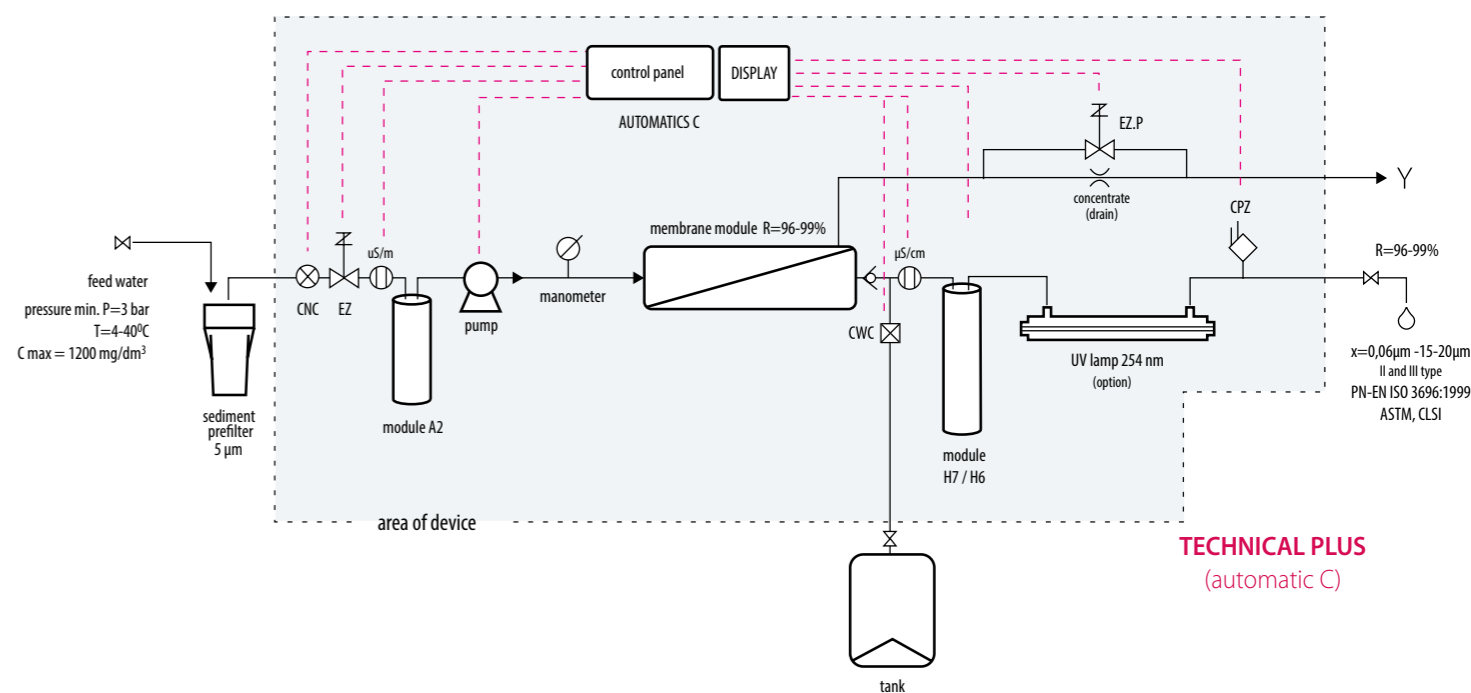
control panel
DISPLAY
AUTOMATICS C
EZ.P
Y
concentrate
(drain)
CPZ
membrane module R=96-99%
R=96-99%
feed water
pressure min. P=3 bar
T=4-40$^0$C
C max = 1200 mg/dm$^3$
uS/m
µS/cm
CNC
EZ
pump
manometer
CWC
x=0,06µm -15-20µm
II and III type
PN-EN ISO 3696:1999
ASTM, CLSI
UV lamp 254 nm
(option)
sediment
prefilter
5 µm
module A2
module
H7 / H6
area of device
TECHNICAL PLUS
(automatic C)
tank